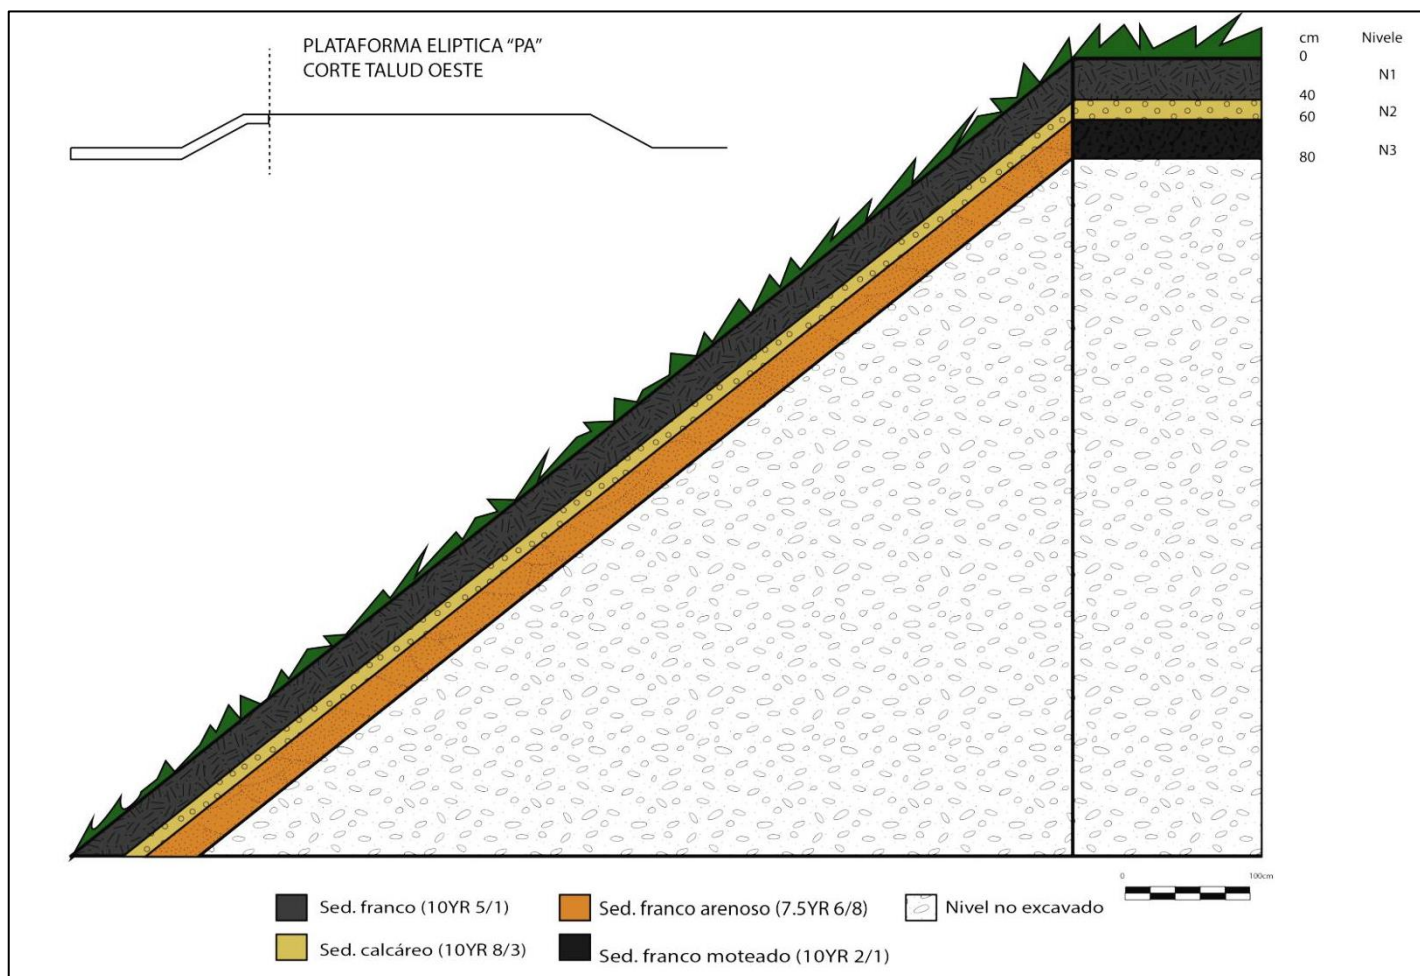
PLATAFORMA ELIPTICA "PA"
CORTE TALUD OESTE

cm
0
40
60
80

Nivele
N1
N2
N3

0
100cm

Sed. franco (10YR 5/1)
Sed. calcáreo (10YR 8/3)
Sed. franco arenoso (7.5YR 6/8)
Sed. franco moteado (10YR 2/1)
Nivel no excavado